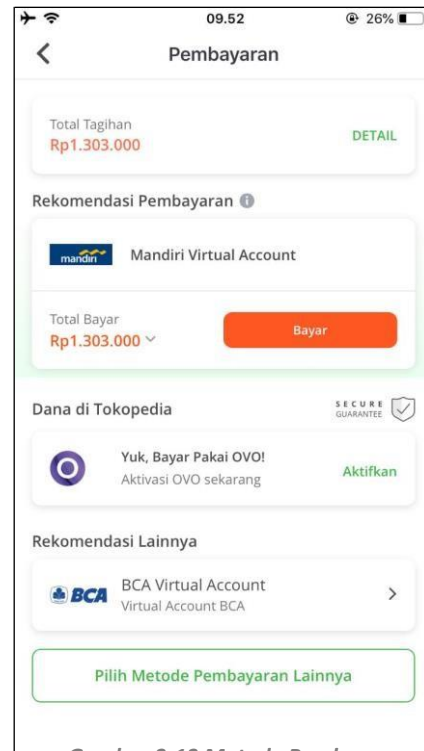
09.52 26%

Pembayaran

Total Tagihan
Rp1.303.000
DETAIL

Rekomendasi Pembayaran

mandiri Mandiri Virtual Account

Total Bayar
Rp1.303.000
Bayar

Dana di Tokopedia
SECURE GUARANTEE

Yuk, Bayar Pakai OVO!
Aktivasi OVO sekarang
Aktifkan

Rekomendasi Lainnya

BCA BCA Virtual Account
Virtual Account BCA

Pilih Metode Pembayaran Lainnya

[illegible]